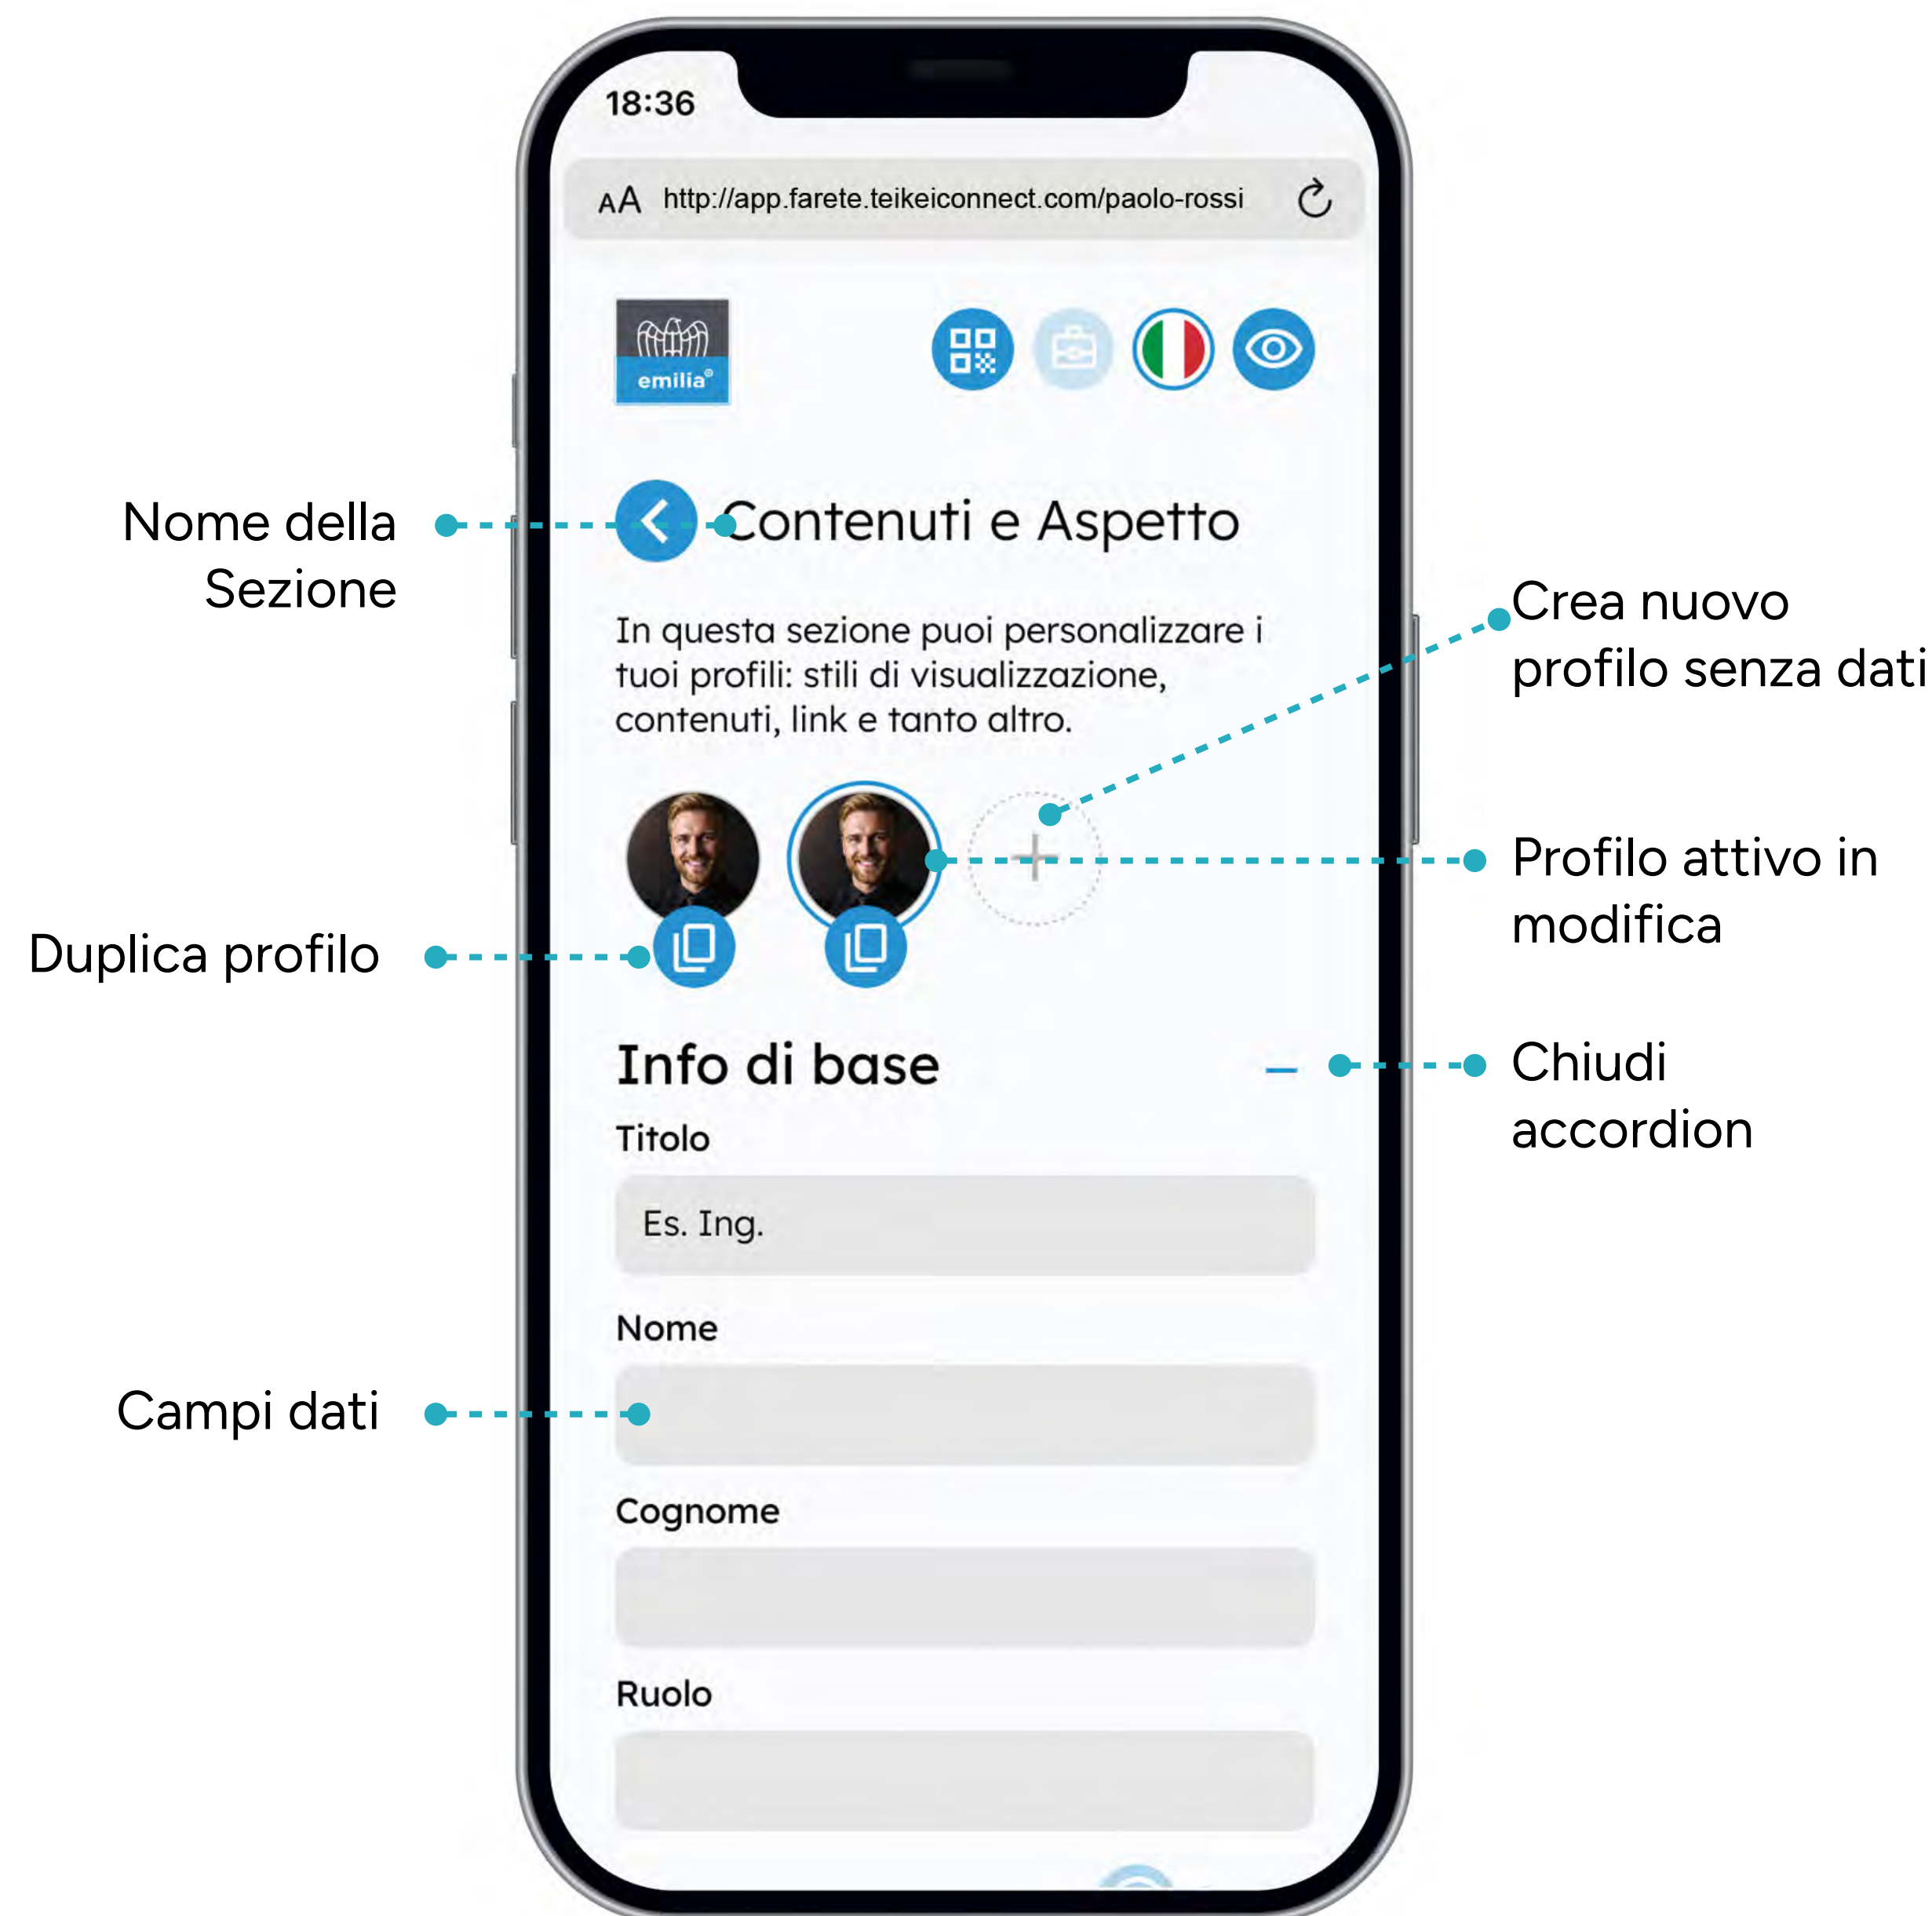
18:36

AA http://app.farete.teikeiconnect.com/paolo-rossi

emilia®

Nome della Sezione

Contenuti e Aspetto

Crea nuovo profilo senza dati

In questa sezione puoi personalizzare i tuoi profili: stili di visualizzazione, contenuti, link e tanto altro.

Profilo attivo in modifica

Duplica profilo

Info di base

Chiudi accordion

Titolo

Es. Ing.

Nome

Campi dati

Cognome

Ruolo